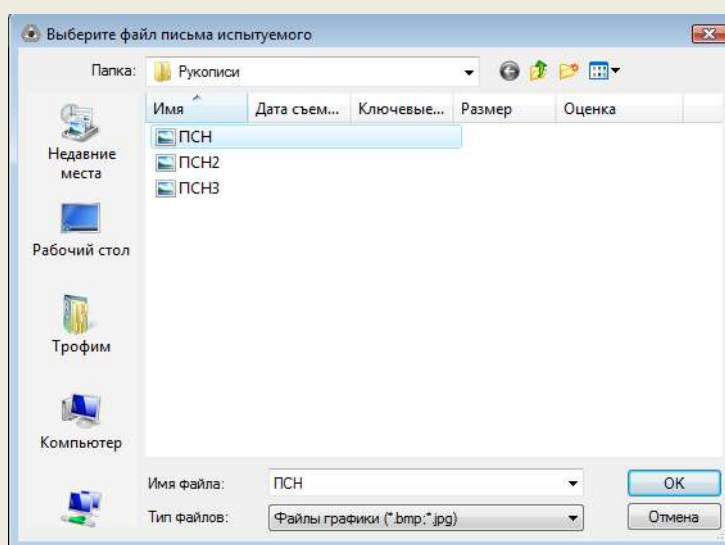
Выберите файл письма испытуемого

Папка: Рукописи

Имя | Дата съем... | Ключевые... | Размер | Оценка

ПСН
ПСН2
ПСН3

Недавние места

Рабочий стол

Трофим

Компьютер

Имя файла: ПСН

Тип файлов: Файлы графики (*.bmp;*.jpg)

OK

Отмена